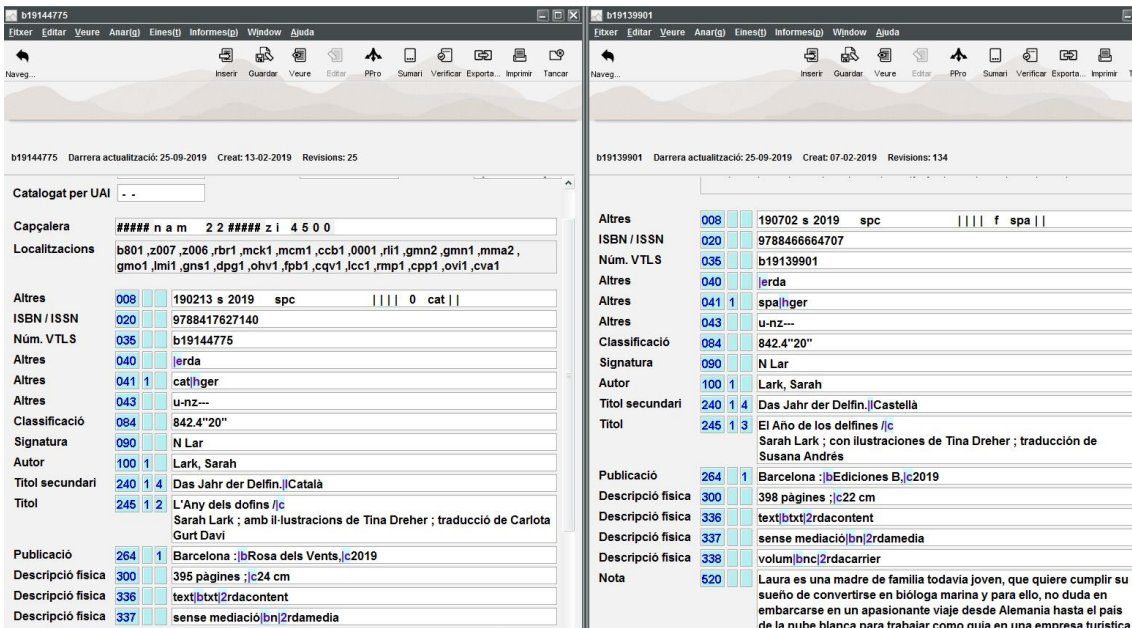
b19144775

Fitxer Editar Veure Anar(g) Eines(t) Informes(p) Window Ajuda

Naveg... Inserir Guardar Veure Editar PPro Sumari Verificar Exporta... Imprimir Tancar

b19144775 Darrera actualització: 25-09-2019 Creat: 13-02-2019 Revisions: 25

Catalogat per UAI - -

| | | | |
|---|---|---|---|
| Capçalera | | | ##### n a m 2 2 ##### z i 4 5 0 0 |
| Localitzacions | | | b801 ,z007 ,z006 ,rbr1 ,mck1 ,mcm1 ,ccb1 ,0001 ,rli1 ,gmn2 ,gmn1 ,mma2 , gmo1 ,lmi1 ,gns1 ,dpg1 ,ohv1 ,fpb1 ,cqv1 ,lcc1 ,rmp1 ,cpp1 ,ovi1 ,cva1 |
| Altres | 008 | | 190213 s 2019 spc \|\|\|\| 0 cat \|\| |
| ISBN / ISSN | 020 | | 9788417627140 |
| Núm. VTLS | 035 | | b19144775 |
| Altres | 040 | | \|erda |
| Altres | 041 | 1 | cat\|hger |
| Altres | 043 | | u-nz--- |
| Classificació | 084 | | 842.4"20" |
| Signatura | 090 | | N Lar |
| Autor | 100 | 1 | Lark, Sarah |
| Titol secundari | 240 | 1 4 | Das Jahr der Delfin.\|lCatalà |
| Titol | 245 | 1 2 | L'Any dels dofins /\|c Sarah Lark ; amb il·lustracions de Tina Dreher ; traducció de Carlota Gurt Davi |
| Publicació | 264 | 1 | Barcelona :\|bRosa dels Vents,\|c2019 |
| Descripció fisica | 300 | | 395 pàgines ;\|c24 cm |
| Descripció fisica | 336 | | text\|btxt\|2rdacontent |
| Descripció fisica | 337 | | sense mediació\|bn\|2rdamedia |

b19139901

Fitxer Editar Veure Anar(g) Eines(t) Informes(p) Window Ajuda

Naveg... Inserir Guardar Veure Editar PPro Sumari Verificar Exporta... Imprimir T

b19139901 Darrera actualització: 25-09-2019 Creat: 07-02-2019 Revisions: 134

| | | | |
|---|---|---|---|
| Altres | 008 | | 190702 s 2019 spc \|\|\|\| f spa \|\| |
| ISBN / ISSN | 020 | | 9788466664707 |
| Núm. VTLS | 035 | | b19139901 |
| Altres | 040 | | \|erda |
| Altres | 041 | 1 | spa\|hger |
| Altres | 043 | | u-nz--- |
| Classificació | 084 | | 842.4"20" |
| Signatura | 090 | | N Lar |
| Autor | 100 | 1 | Lark, Sarah |
| Titol secundari | 240 | 1 4 | Das Jahr der Delfin.\|lCastellà |
| Titol | 245 | 1 3 | El Año de los delfines /\|c Sarah Lark ; con ilustraciones de Tina Dreher ; traducción de Susana Andrés |
| Publicació | 264 | 1 | Barcelona :\|bEdiciones B,\|c2019 |
| Descripció fisica | 300 | | 398 pàgines ;\|c22 cm |
| Descripció fisica | 336 | | text\|btxt\|2rdacontent |
| Descripció fisica | 337 | | sense mediació\|bn\|2rdamedia |
| Descripció fisica | 338 | | volum\|bnc\|2rdacarrier |
| Nota | 520 | | Laura es una madre de familia todavía joven, que quiere cumplir su sueño de convertirse en bióloga marina y para ello, no duda en embarcarse en un apasionante viaje desde Alemania hasta el país de la nube blanca para trabajar como guía en una empresa turística |